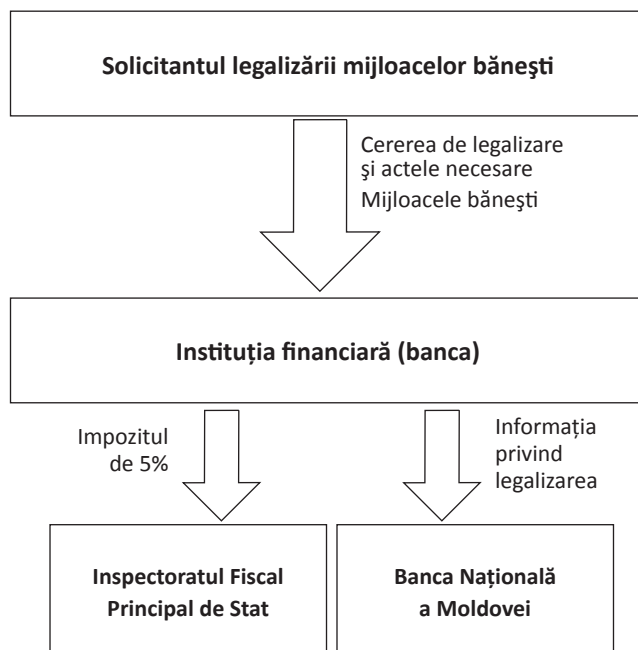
Solicitantul legalizării mijloacelor băneşti

Cererea de legalizare şi actele necesare

Mijloacele băneşti

Instituția financiară (banca)

Impozitul de 5%

Informația privind legalizarea

Inspectoratul Fiscal Principal de Stat

Banca Națională a Moldovei